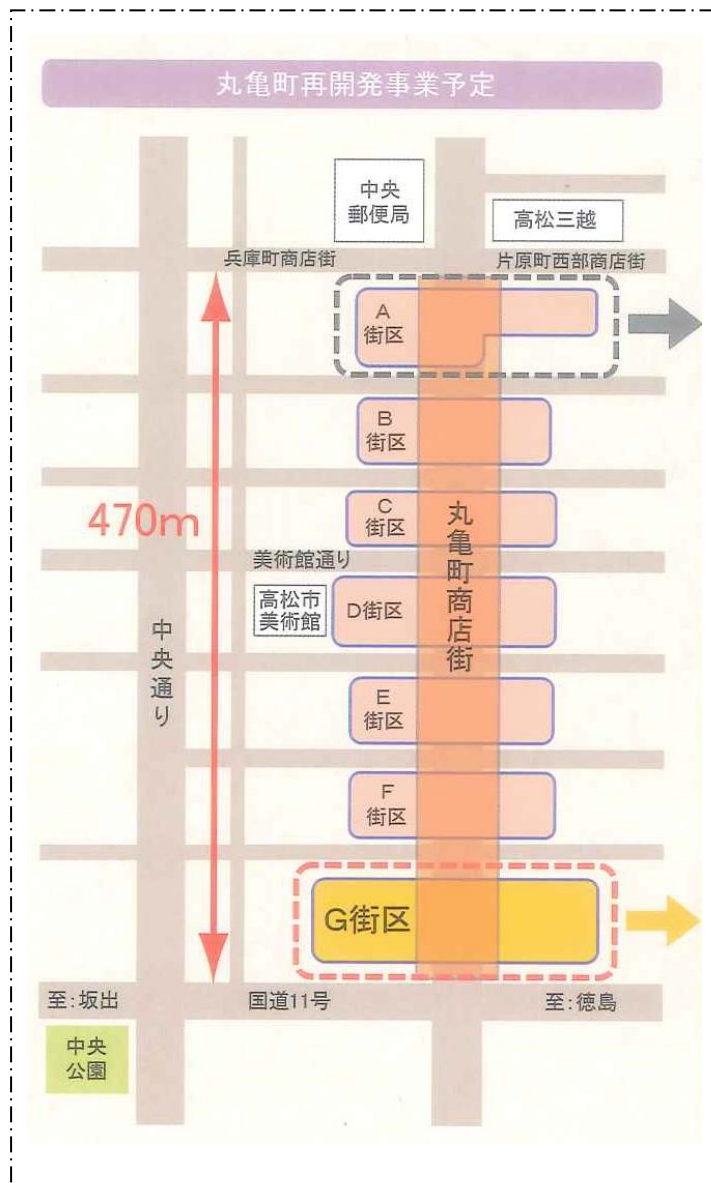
丸亀町再開発事業予定

中央
郵便局

高松三越

兵庫町商店街

片原町西部商店街

A
街区

B
街区

470m

C
街区

丸亀町商店街

美術館通り

高松市
美術館

D街区

中央通り

E
街区

F
街区

G街区

至:坂出

国道11号

至:徳島

中央
公園